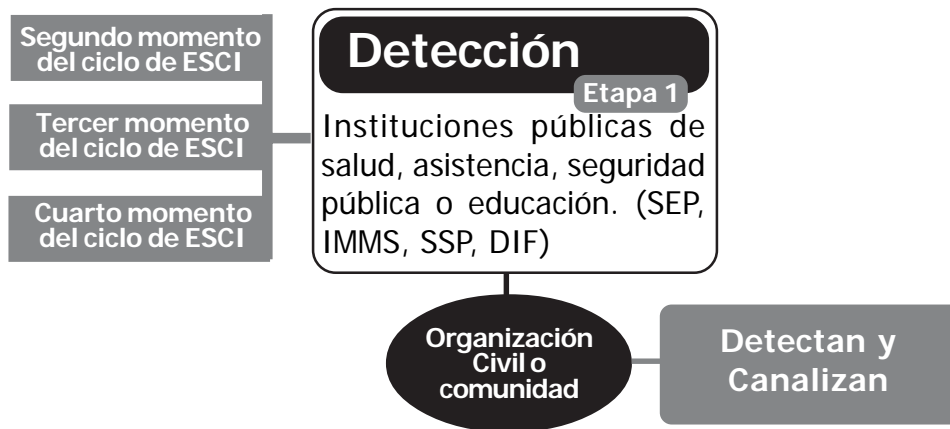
Segundo momento del ciclo de ESCI

Tercer momento del ciclo de ESCI

Cuarto momento del ciclo de ESCI

Detección

Etapa 1

Instituciones públicas de salud, asistencia, seguridad pública o educación. (SEP, IMMS, SSP, DIF)

Organización Civil o comunidad

Detectan y Canalizan